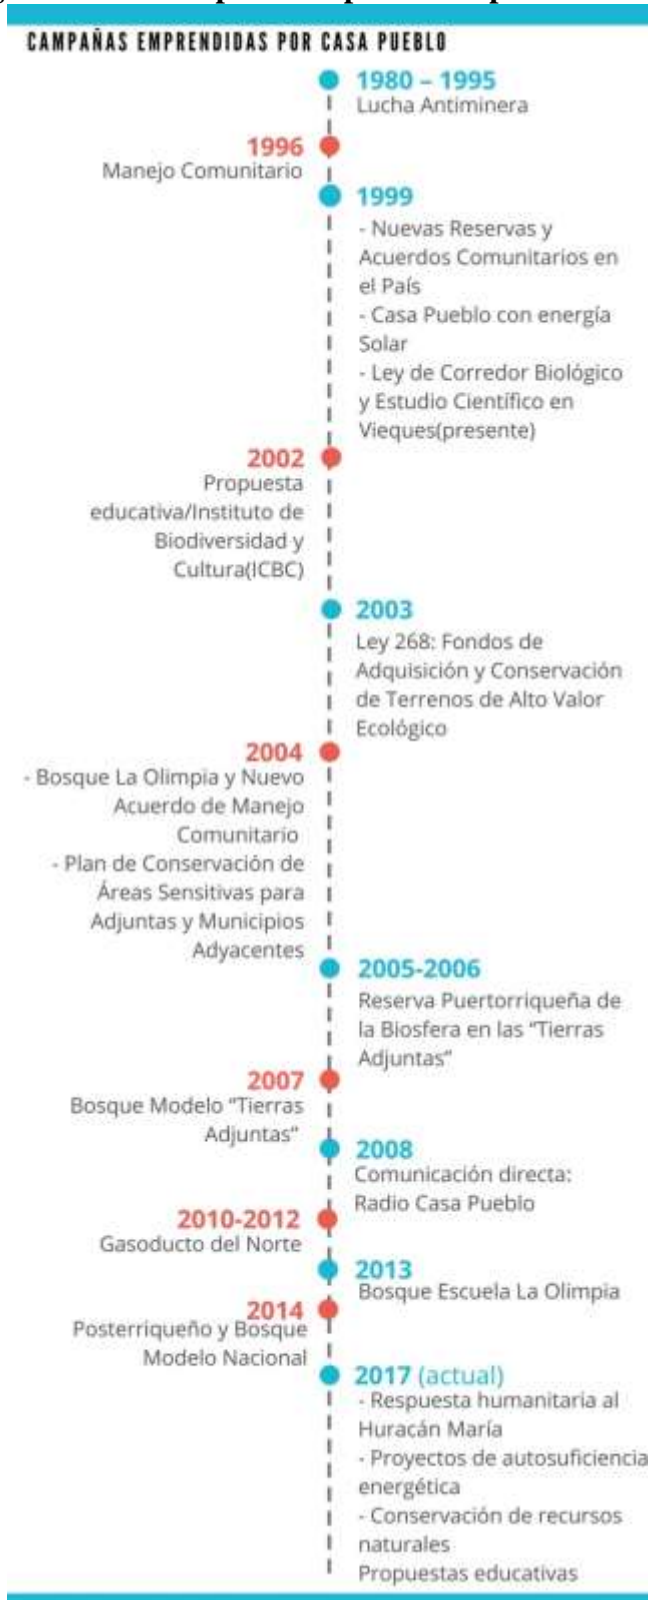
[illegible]

CAMPAÑAS EMPRENDIDAS POR CASA PUEBLO

1980 – 1995
Lucha Antiminera

1996
Manejo Comunitario

1999
- Nuevas Reservas y Acuerdos Comunitarios en el País
- Casa Pueblo con energía Solar
- Ley de Corredor Biológico y Estudio Científico en Vieques(presente)

2002
Propuesta educativa/Instituto de Biodiversidad y Cultura(ICBC)

2003
Ley 268: Fondos de Adquisición y Conservación de Terrenos de Alto Valor Ecológico

2004
- Bosque La Olimpia y Nuevo Acuerdo de Manejo Comunitario
- Plan de Conservación de Áreas Sensitivas para Adjuntas y Municipios Adyacentes

2005-2006
Reserva Puertorriqueña de la Biosfera en las "Tierras Adjuntas"

2007
Bosque Modelo "Tierras Adjuntas"

2008
Comunicación directa: Radio Casa Pueblo

2010-2012
Gasoducto del Norte

2013
Bosque Escuela La Olimpia

2014
Posterriqueño y Bosque Modelo Nacional

2017 (actual)
- Respuesta humanitaria al Huracán María
- Proyectos de autosuficiencia energética
- Conservación de recursos naturales
Propuestas educativas